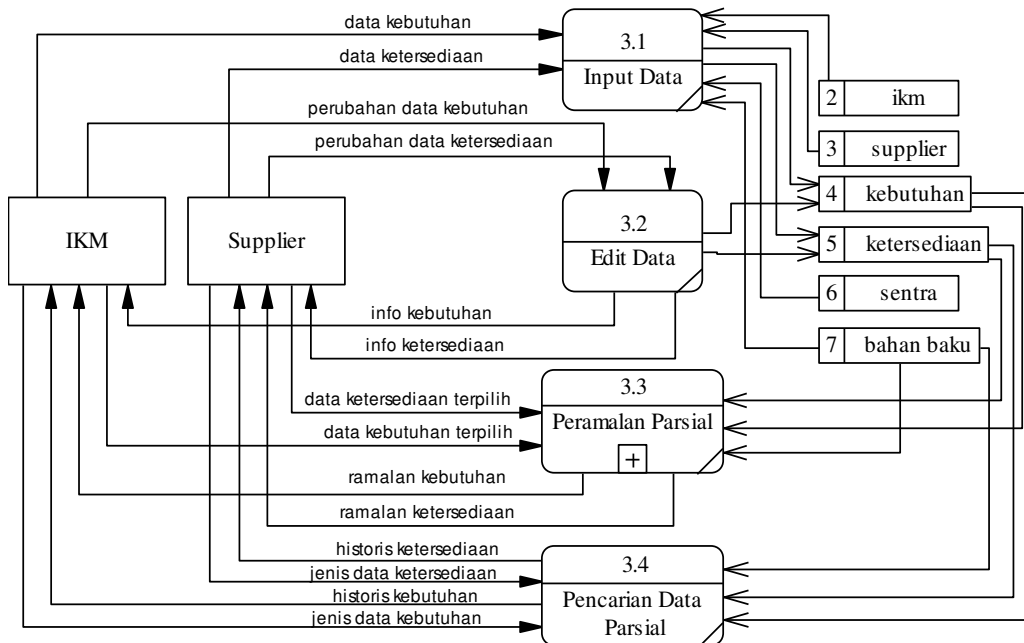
data kebutuhan
data ketersediaan
perubahan data kebutuhan
perubahan data ketersediaan
3.1
Input Data
2 ikm
3 supplier
4 kebutuhan
5 ketersediaan
6 sentra
7 bahan baku
IKM
Supplier
3.2
Edit Data
info kebutuhan
info ketersediaan
data ketersediaan terpilih
data kebutuhan terpilih
3.3
Peramalan Parsial
+
ramalan kebutuhan
ramalan ketersediaan
historis ketersediaan
jenis data ketersediaan
historis kebutuhan
jenis data kebutuhan
3.4
Pencarian Data Parsial